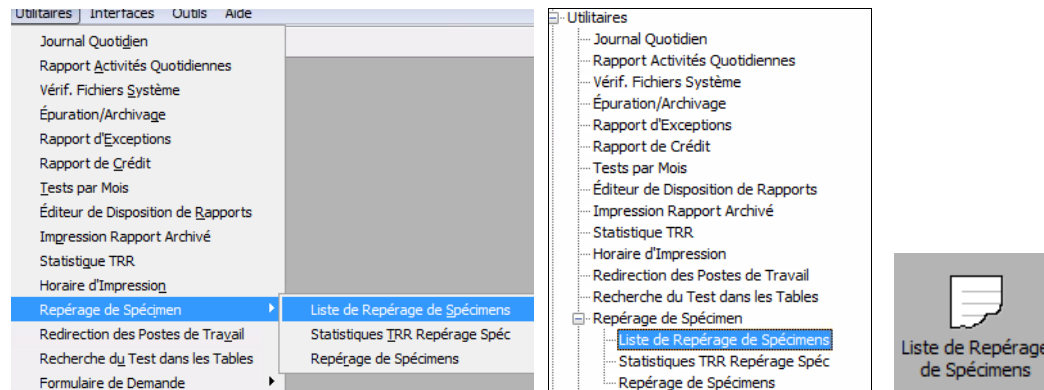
Utilitaires Interfaces Outils Aide

Journal Quotidien
Rapport Activités Quotidiennes
Vérif. Fichiers Système
Épuration/Archivage
Rapport d'Exceptions
Rapport de Crédit
Tests par Mois
Éditeur de Disposition de Rapports
Impression Rapport Archivé
Statistique TRR
Horaire d'Impression
Repérage de Spécimen
Redirection des Postes de Travail
Recherche du Test dans les Tables
Formulaire de Demande

Liste de Repérage de Spécimens
Statistiques TRR Repérage Spéc
Repérage de Spécimens

Utilitaires
Journal Quotidien
Rapport Activités Quotidiennes
Vérif. Fichiers Système
Épuration/Archivage
Rapport d'Exceptions
Rapport de Crédit
Tests par Mois
Éditeur de Disposition de Rapports
Impression Rapport Archivé
Statistique TRR
Horaire d'Impression
Redirection des Postes de Travail
Recherche du Test dans les Tables
Repérage de Spécimen
Liste de Repérage de Spécimens
Statistiques TRR Repérage Spéc
Repérage de Spécimens

Liste de Repérage de Spécimens